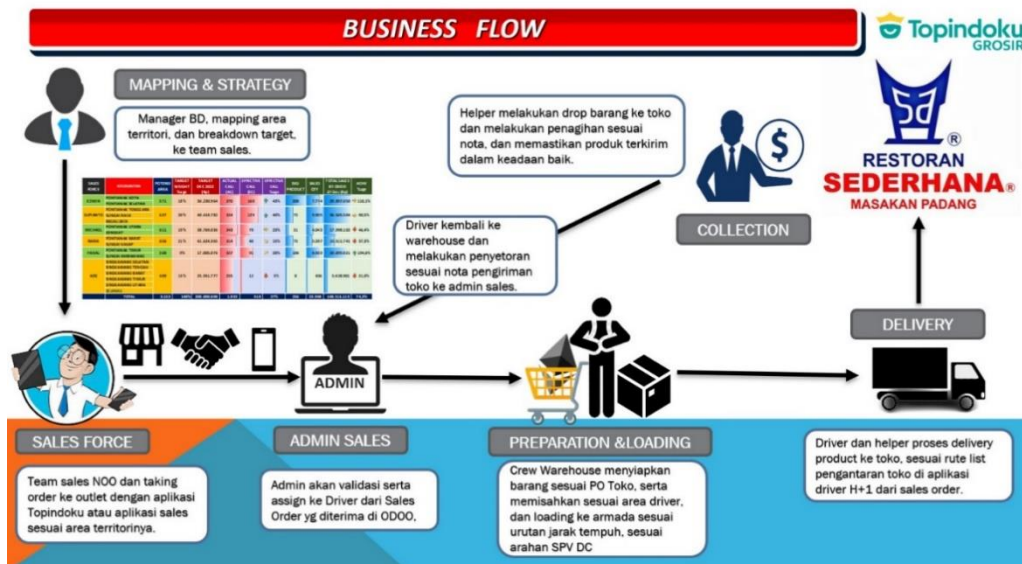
BUSINESS FLOW

Topindoku GROSIR

MAPPING & STRATEGY

Manager BD, mapping area territori, dan breakdown target, ke team sales.

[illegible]

Helper melakukan drop barang ke toko dan melakukan penagihan sesuai nota, dan memastikan produk terkirim dalam keadaan baik.

Driver kembali ke warehouse dan melakukan penyetoran sesuai nota pengiriman toko ke admin sales.

COLLECTION

RESTORAN SEDERHANA MASAKAN PADANG

DELIVERY

ADMIN

SALES FORCE

Team sales NOO dan taking order ke outlet dengan aplikasi Topindoku atau aplikasi sales sesuai area territorinya.

ADMIN SALES

Admin akan validasi serta assign ke Driver dari Sales Order yg diterima di ODOO,

PREPARATION &LOADING

Crew Warehouse menyiapkan barang sesuai PO Toko, serta memisahkan sesuai area driver, dan loading ke armada sesuai urutan jarak tempuh, sesuai arahan SPV DC

Driver dan helper proses delivery product ke toko, sesuai rute list pengantaran toko di aplikasi driver H+1 dari sales order.